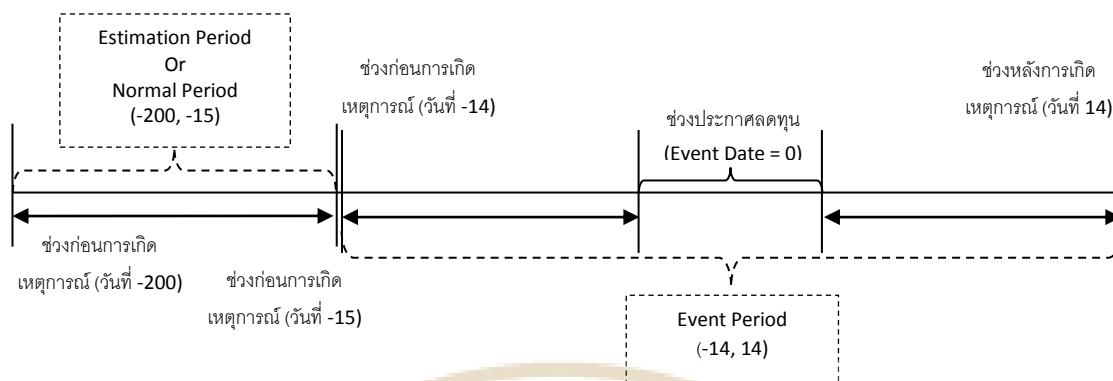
Estimation Period
Or
Normal Period
(-200, -15)

ช่วงก่อนการเกิด
เหตุการณ์ (วันที่ -14)

ช่วงประกาศลดทุน
(Event Date = 0)

ช่วงหลังการเกิด
เหตุการณ์ (วันที่ 14)

ช่วงก่อนการเกิด
เหตุการณ์ (วันที่ -200)

ช่วงก่อนการเกิด
เหตุการณ์ (วันที่ -15)

Event Period
(-14, 14)